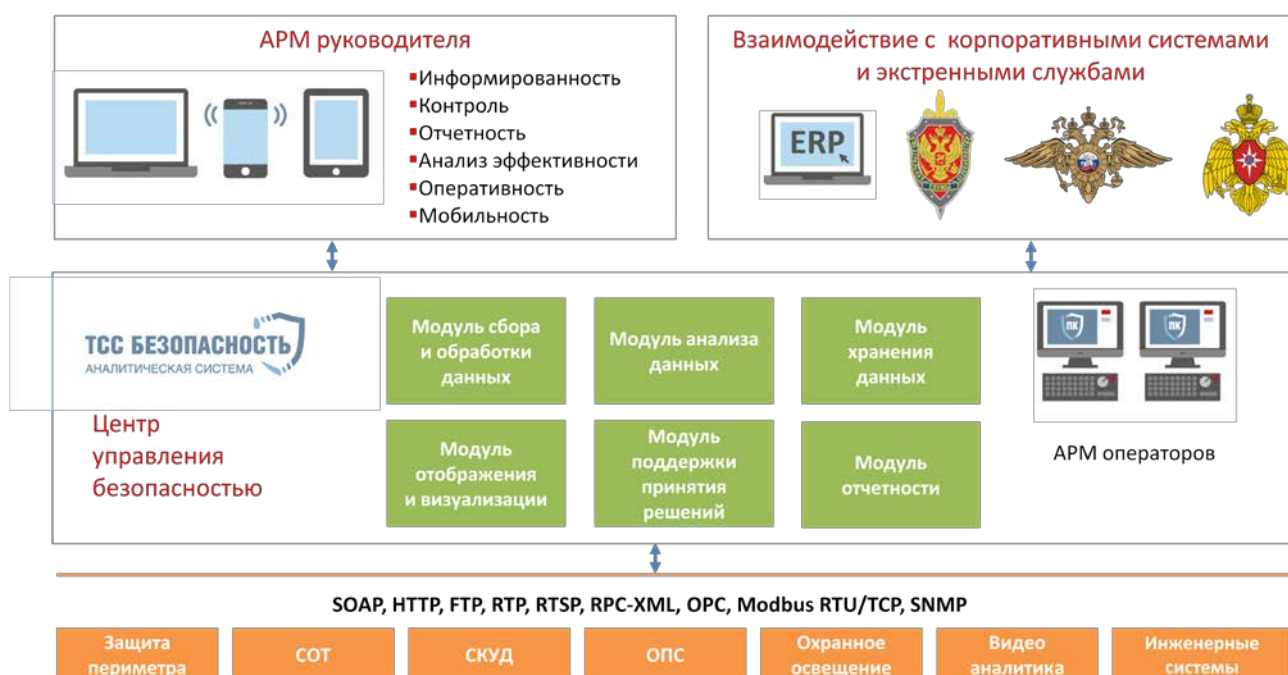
АРМ руководителя

▪Информированность
▪Контроль
▪Отчетность
▪Анализ эффективности
▪Оперативность
▪Мобильность

Взаимодействие с корпоративными системами и экстренными службами

ERP

ТСС БЕЗОПАСНОСТЬ
АНАЛИТИЧЕСКАЯ СИСТЕМА

Центр управления безопасностью

Модуль сбора и обработки данных

Модуль анализа данных

Модуль хранения данных

Модуль отображения и визуализации

Модуль поддержки принятия решений

Модуль отчетности

ПК

ПК

АРМ операторов

SOAP, HTTP, FTP, RTP, RTSP, RPC-XML, OPC, Modbus RTU/TCP, SNMP

Защита периметра

СОТ

СКУД

ОПС

Охранное освещение

Видео аналитика

Инженерные системы